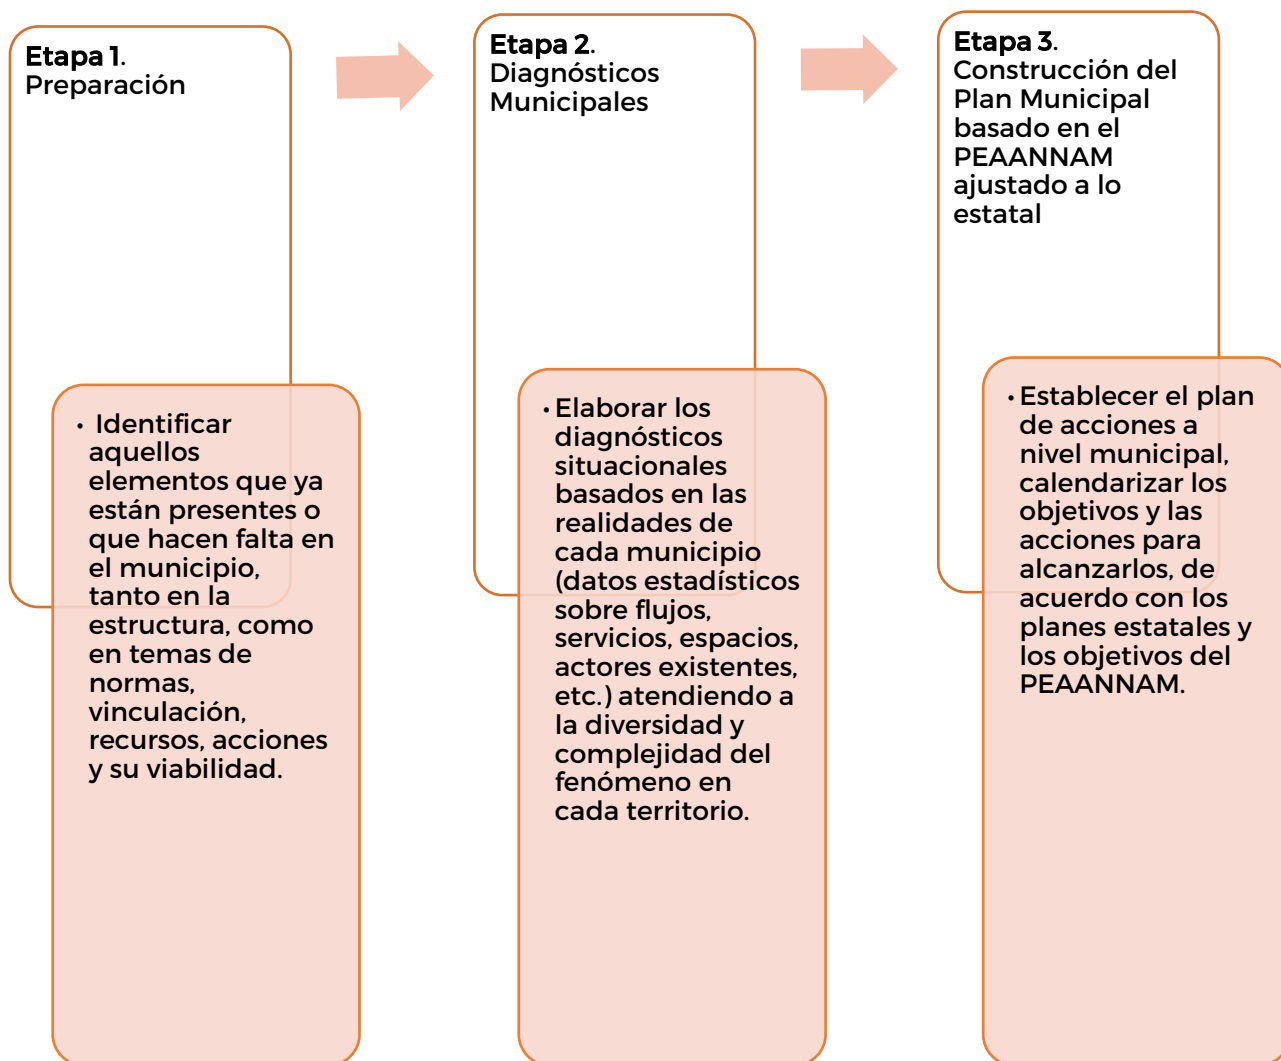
Etapa 1. Preparación

• Identificar aquellos elementos que ya están presentes o que hacen falta en el municipio, tanto en la estructura, como en temas de normas, vinculación, recursos, acciones y su viabilidad.

Etapa 2. Diagnósticos Municipales

• Elaborar los diagnósticos situacionales basados en las realidades de cada municipio (datos estadísticos sobre flujos, servicios, espacios, actores existentes, etc.) atendiendo a la diversidad y complejidad del fenómeno en cada territorio.

Etapa 3. Construcción del Plan Municipal basado en el PEAANNAM ajustado a lo estatal

• Establecer el plan de acciones a nivel municipal, calendarizar los objetivos y las acciones para alcanzarlos, de acuerdo con los planes estatales y los objetivos del PEAANNAM.